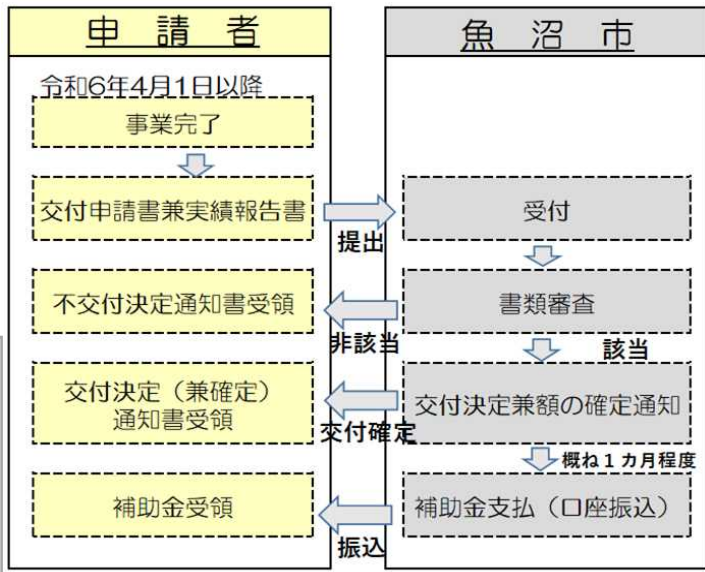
申請者

令和6年4月1日以降

事業完了

交付申請書兼実績報告書

不交付決定通知書受領

交付決定（兼確定）通知書受領

補助金受領

魚沼市

受付

書類審査

交付決定兼額の確定通知

補助金支払（口座振込）

提出

非該当

該当

交付確定

概ね１カ月程度

振込